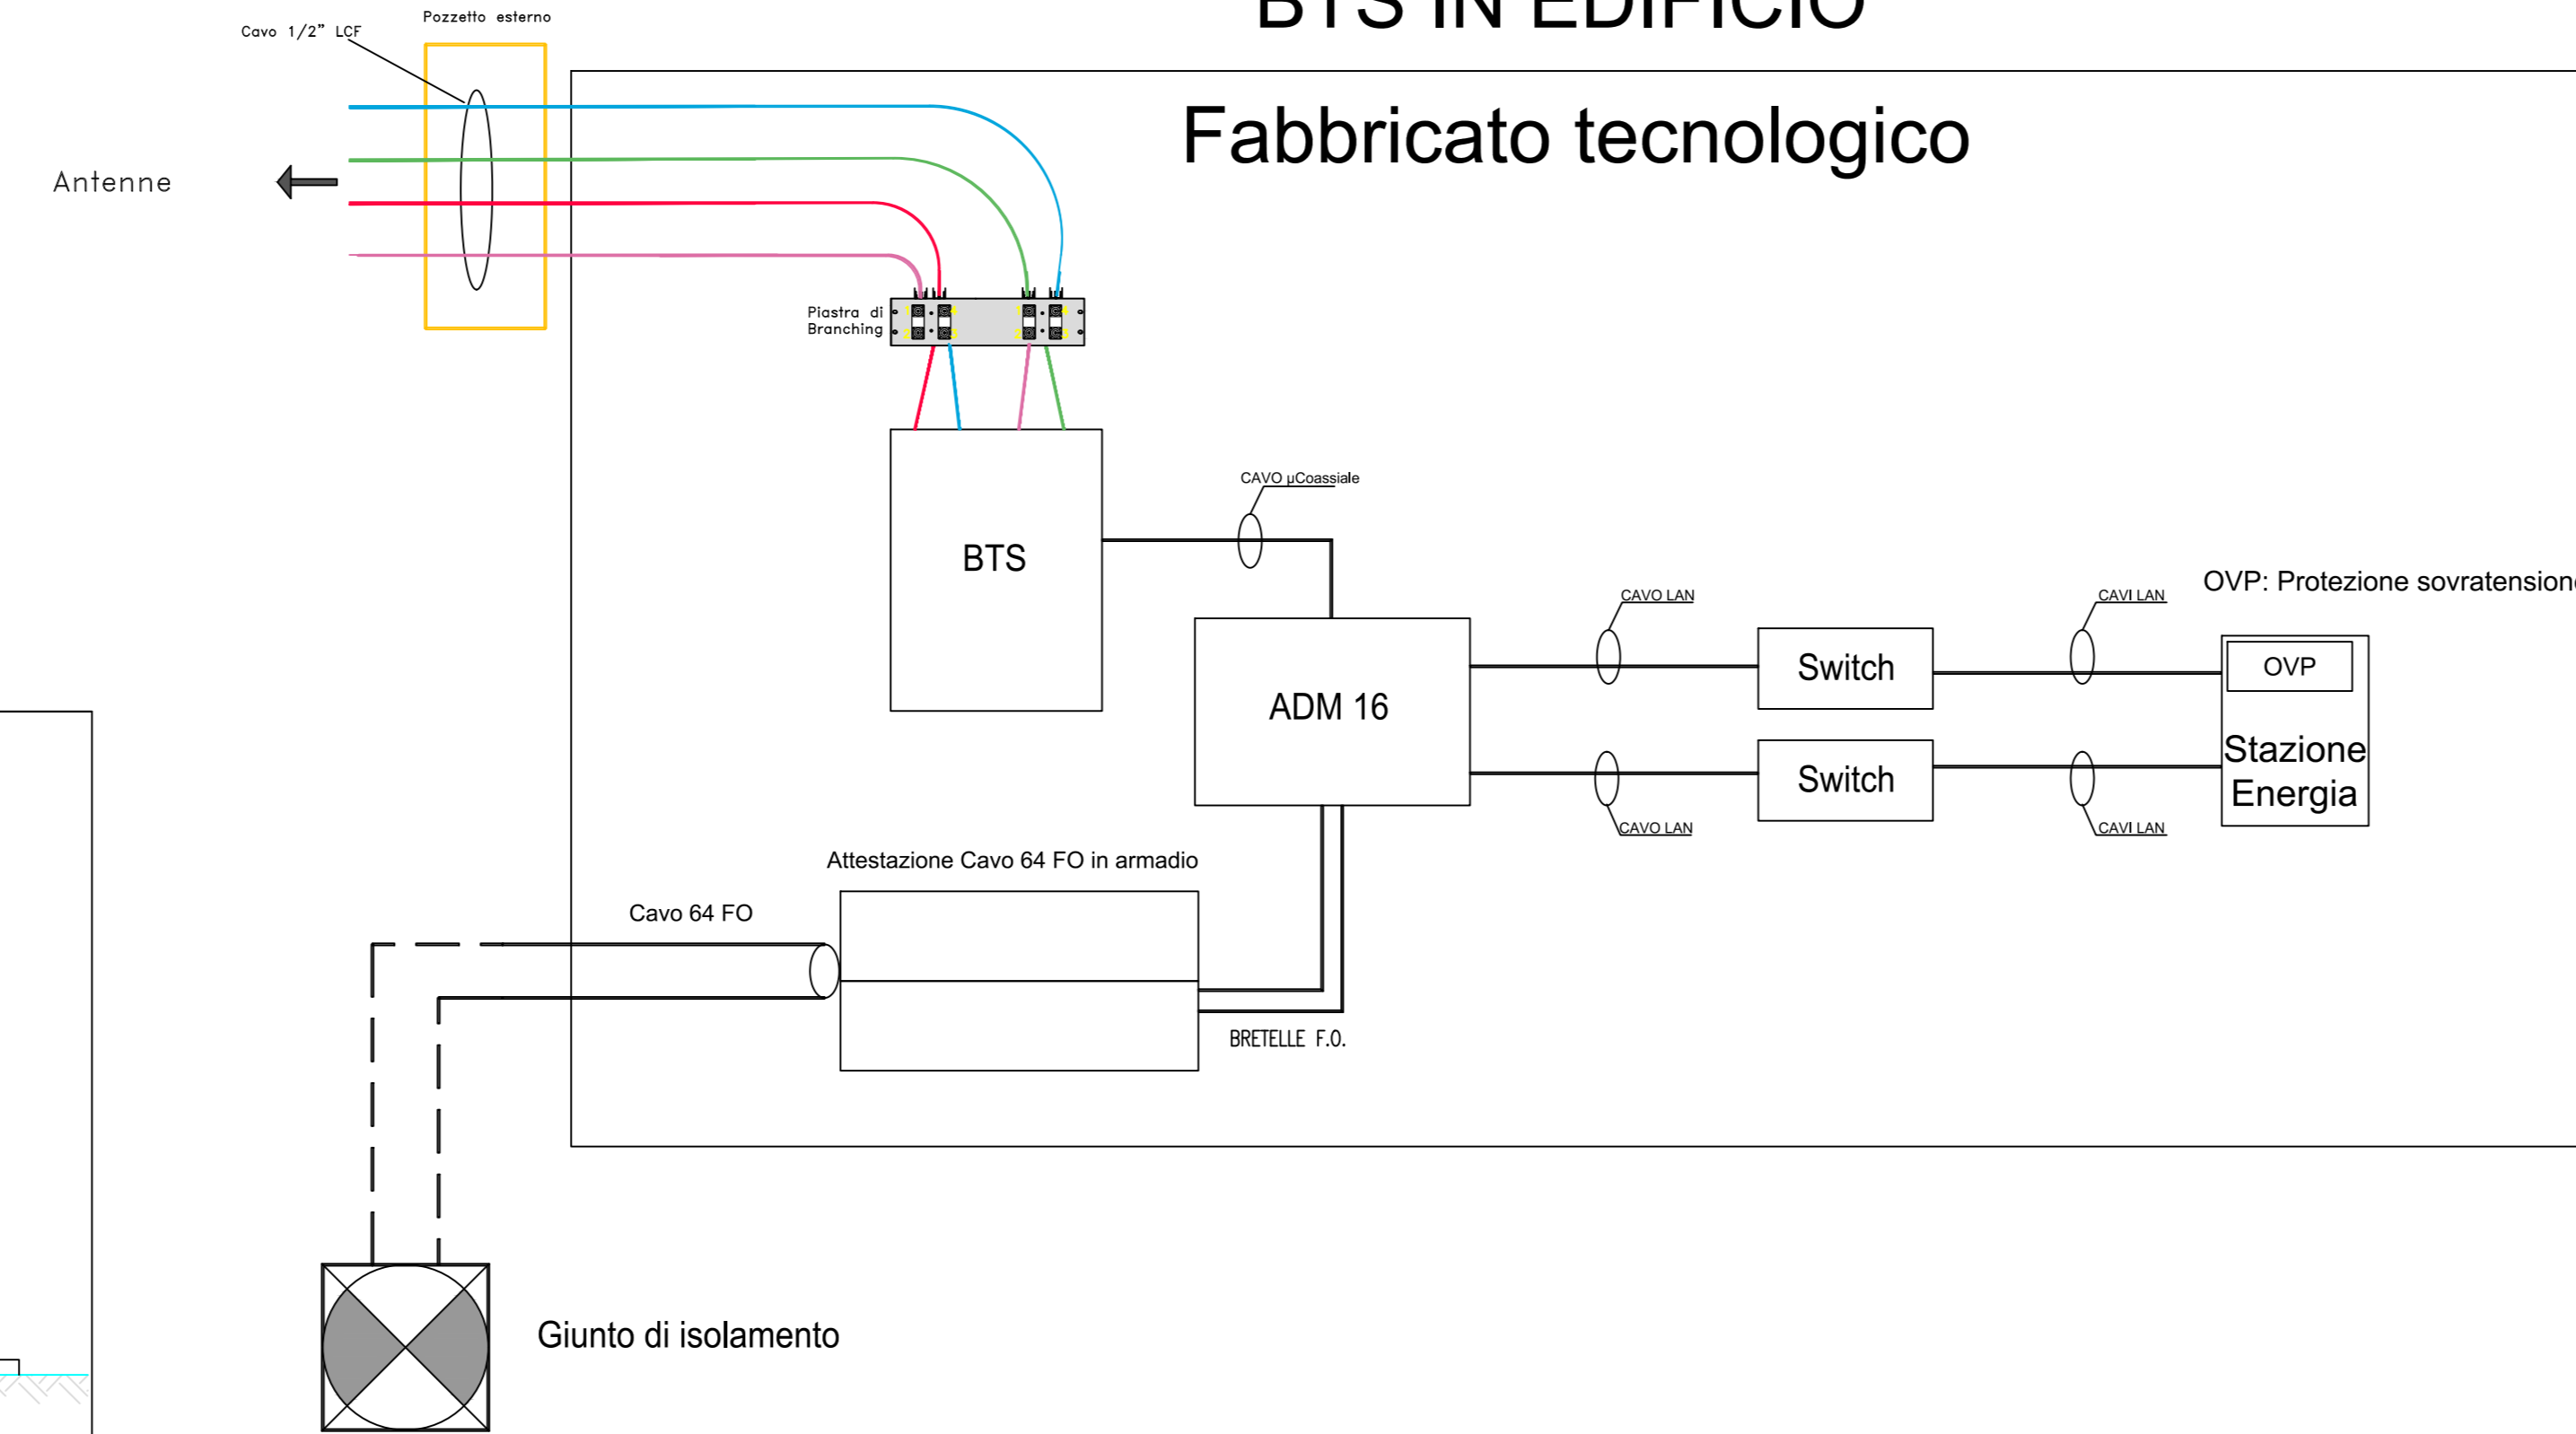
BTS IN EDIFICIO

Pozzetto esterno

Cavo 1/2" LCF

Antenne

Fabbricato tecnologico

Piastra di Branching

BTS

CAVO μCoassiale

OVP: Protezione sovratension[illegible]

CAVO LAN

CAVI LAN

ADM 16

Switch

OVP

Stazione Energia

Switch

CAVO LAN

CAVI LAN

Attestazione Cavo 64 FO in armadio

Cavo 64 FO

BRETELLE F.O.

Giunto di isolamento